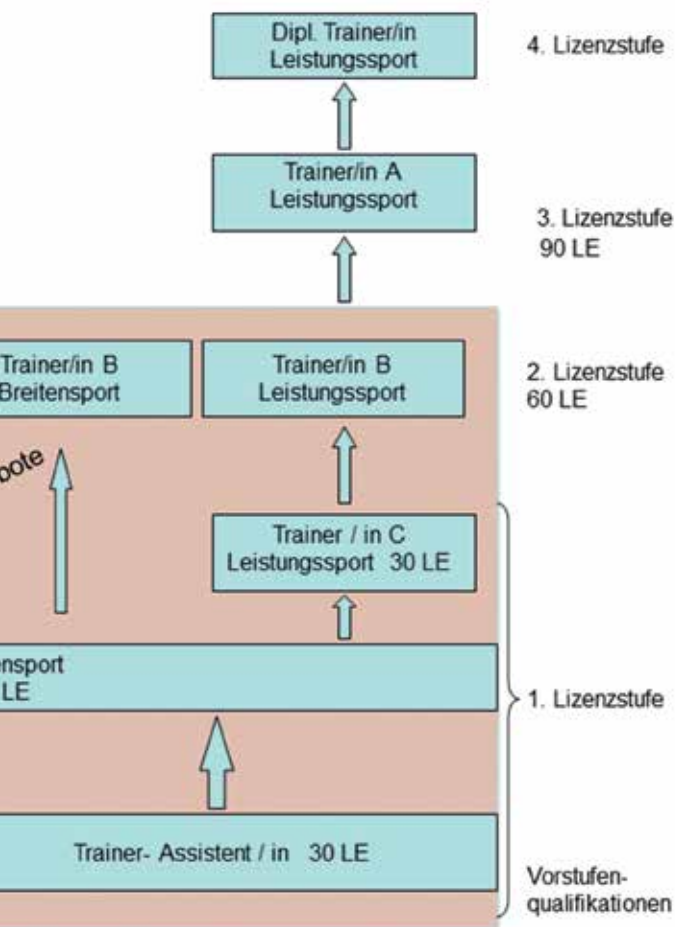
Dipl. Trainer/in Leistungssport

4. Lizenzstufe

Trainer/in A Leistungssport

3. Lizenzstufe 90 LE

Trainer/in B Breitensport

Trainer/in B Leistungssport

2. Lizenzstufe 60 LE

bote

Trainer / in C Leistungssport 30 LE

ensport LE

1. Lizenzstufe

Trainer- Assistent / in 30 LE

Vorstufenqualifikationen